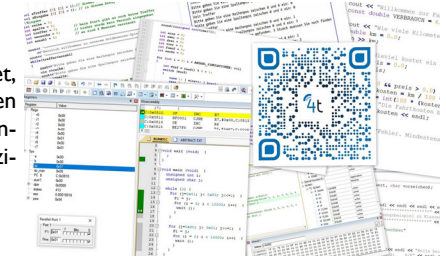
et,
en
n-
zi-

cout << "Willkommen bei
const double VERBRAUCH =

cout << "Wie viele Kilomete
cin >> km;

Benzin kostet ein
<< preis >> 0.5
Kosten = km / 100
<< "Kosten" <<
<< endl;

Fehler. Mindesten

4t

Parallel Port 1

void main (void)
while (1)
wait ();

Disassembly

Registers Value